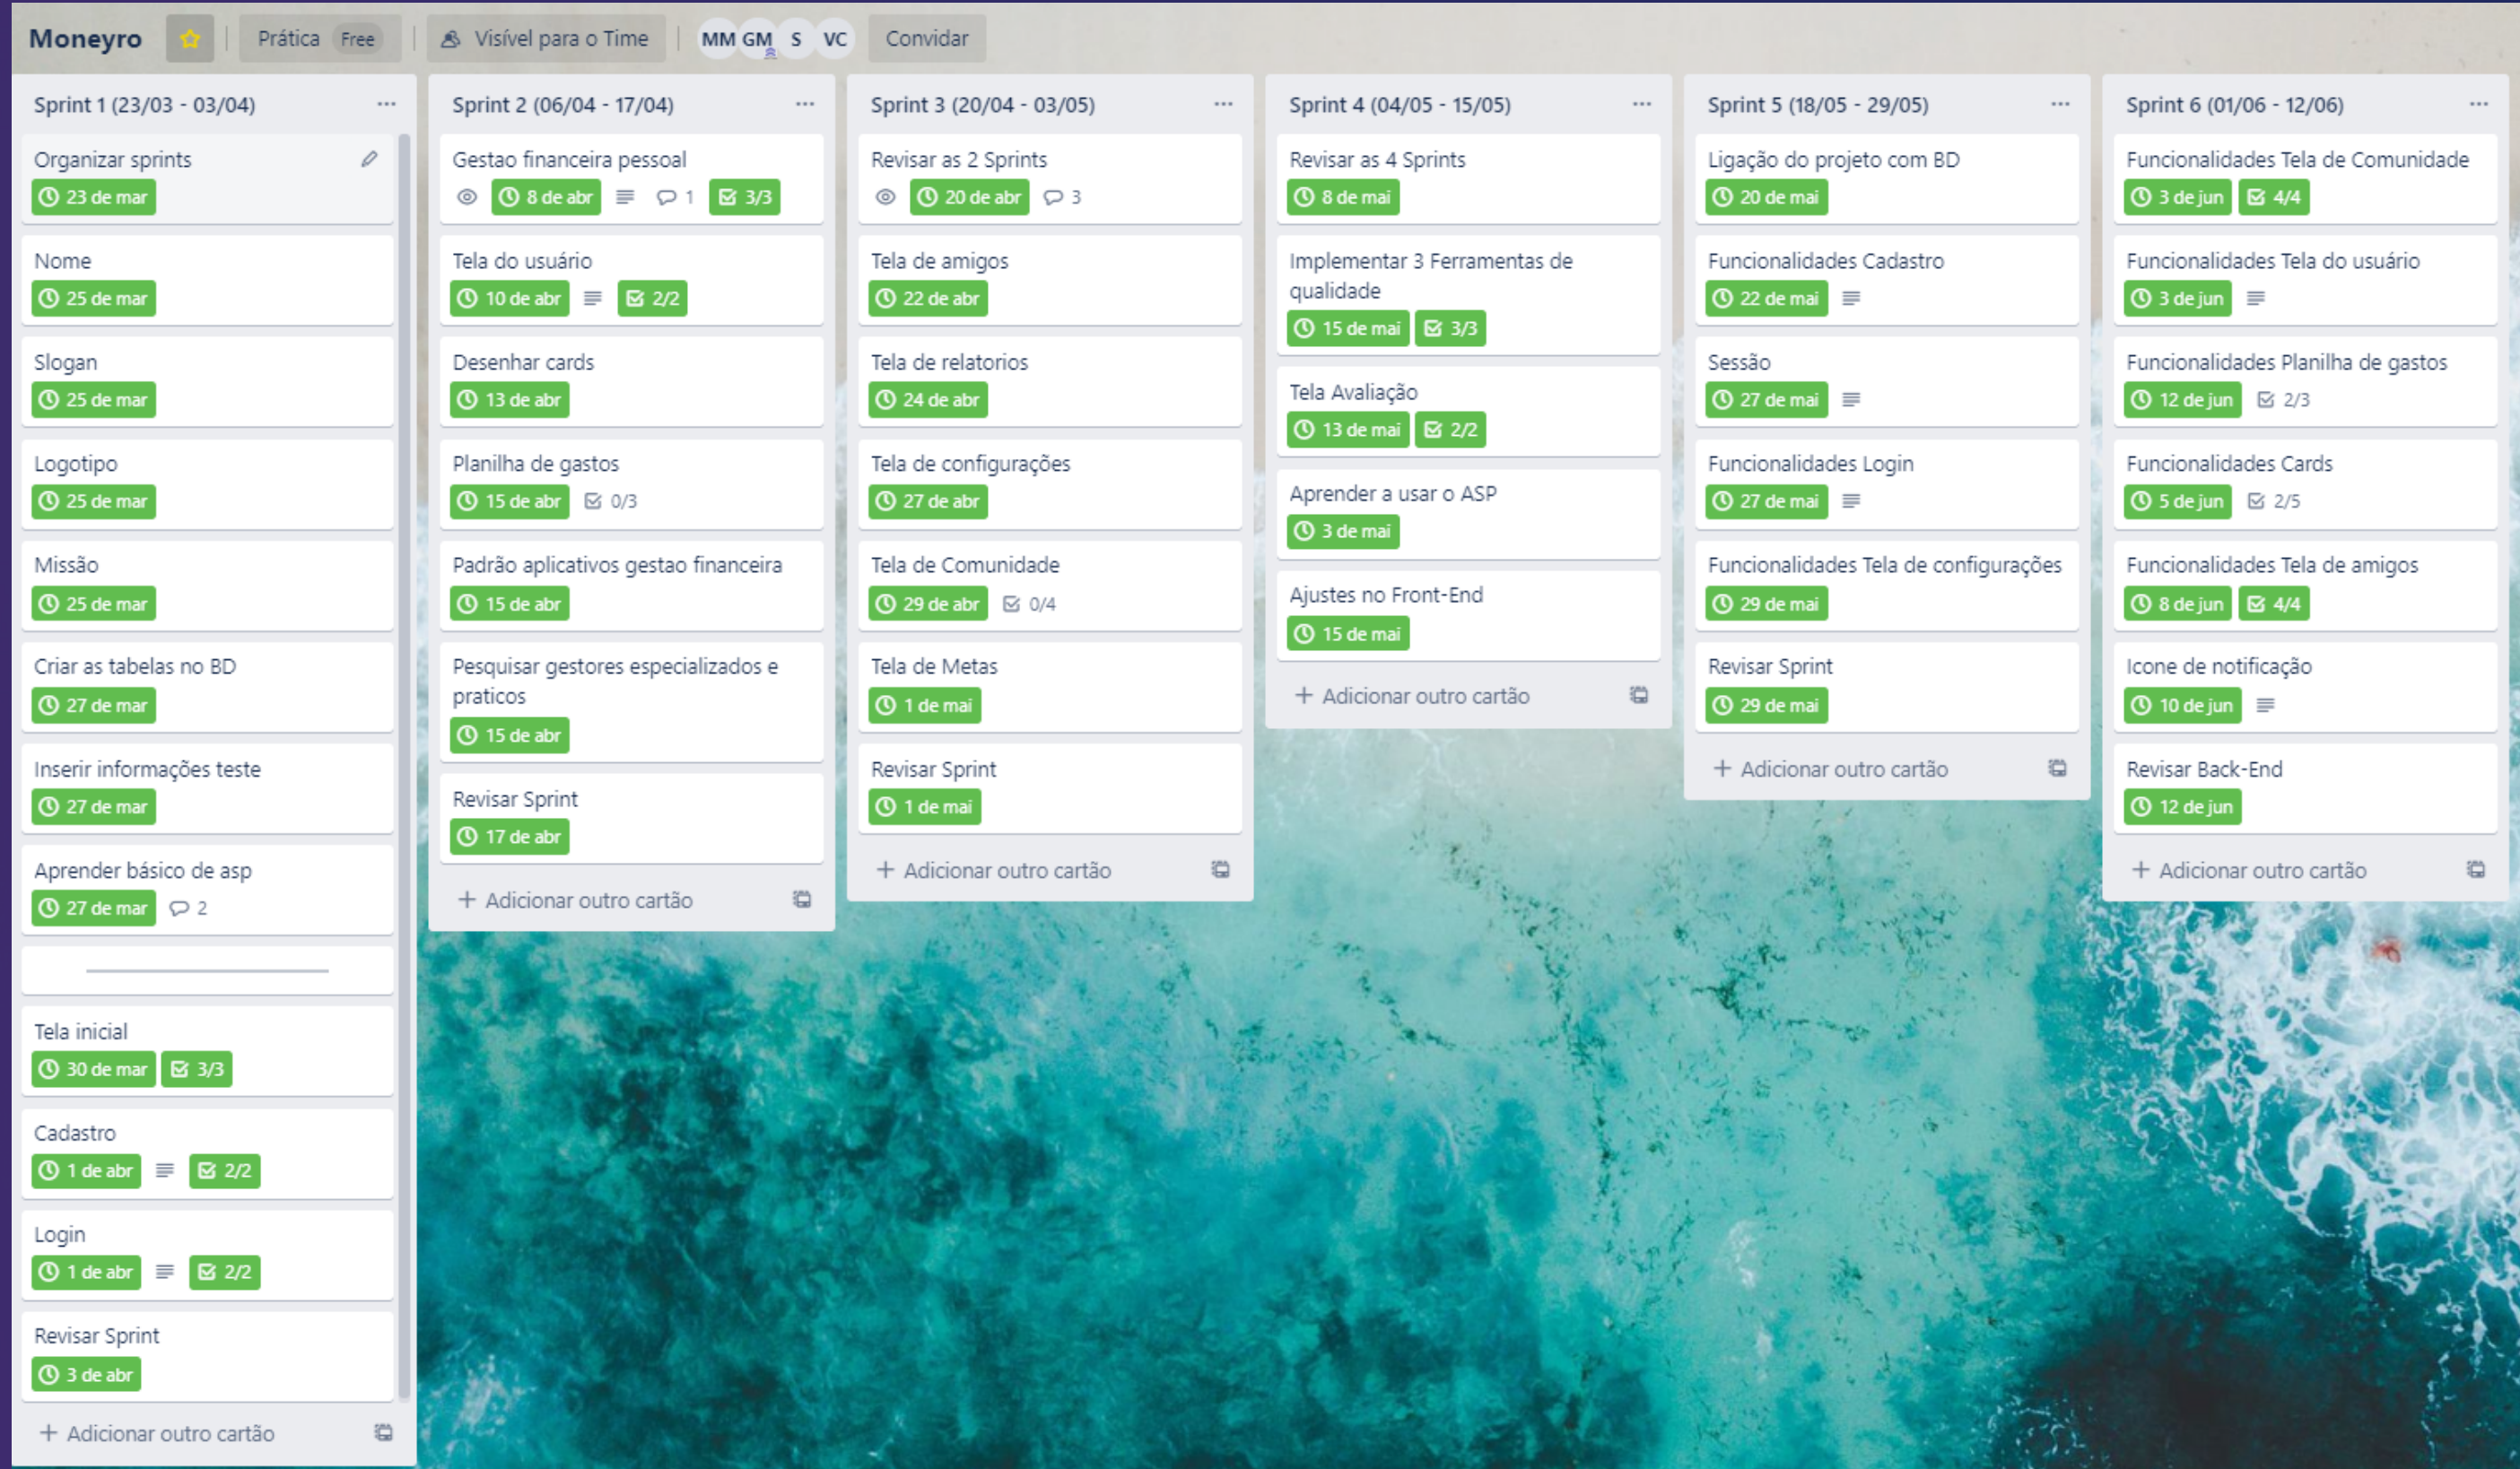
Moneyro | Prática Free | Visível para o Time | MM GM S VC | Convidar

Sprint 1 (23/03 - 03/04) ...

Organizar sprints
23 de mar

Nome
25 de mar

Slogan
25 de mar

Logotipo
25 de mar

Missão
25 de mar

Criar as tabelas no BD
27 de mar

Inserir informações teste
27 de mar

Aprender básico de asp
27 de mar 2

Tela inicial
30 de mar 3/3

Cadastro
1 de abr 2/2

Login
1 de abr 2/2

Revisar Sprint
3 de abr

+ Adicionar outro cartão

Sprint 2 (06/04 - 17/04) ...

Gestao financeira pessoal
8 de abr 1 3/3

Tela do usuário
10 de abr 2/2

Desenhar cards
13 de abr

Planilha de gastos
15 de abr 0/3

Padrão aplicativos gestao financeira
15 de abr

Pesquisar gestores especializados e praticos
15 de abr

Revisar Sprint
17 de abr

+ Adicionar outro cartão

Sprint 3 (20/04 - 03/05) ...

Revisar as 2 Sprints
20 de abr 3

Tela de amigos
22 de abr

Tela de relatorios
24 de abr

Tela de configurações
27 de abr

Tela de Comunidade
29 de abr 0/4

Tela de Metas
1 de mai

Revisar Sprint
1 de mai

+ Adicionar outro cartão

Sprint 4 (04/05 - 15/05) ...

Revisar as 4 Sprints
8 de mai

Implementar 3 Ferramentas de qualidade
15 de mai 3/3

Tela Avaliação
13 de mai 2/2

Aprender a usar o ASP
3 de mai

Ajustes no Front-End
15 de mai

+ Adicionar outro cartão

Sprint 5 (18/05 - 29/05) ...

Ligação do projeto com BD
20 de mai

Funcionalidades Cadastro
22 de mai

Sessão
27 de mai

Funcionalidades Login
27 de mai

Funcionalidades Tela de configurações
29 de mai

Revisar Sprint
29 de mai

+ Adicionar outro cartão

Sprint 6 (01/06 - 12/06) ...

Funcionalidades Tela de Comunidade
3 de jun 4/4

Funcionalidades Tela do usuário
3 de jun

Funcionalidades Planilha de gastos
12 de jun 2/3

Funcionalidades Cards
5 de jun 2/5

Funcionalidades Tela de amigos
8 de jun 4/4

Icone de notificação
10 de jun

Revisar Back-End
12 de jun

+ Adicionar outro cartão